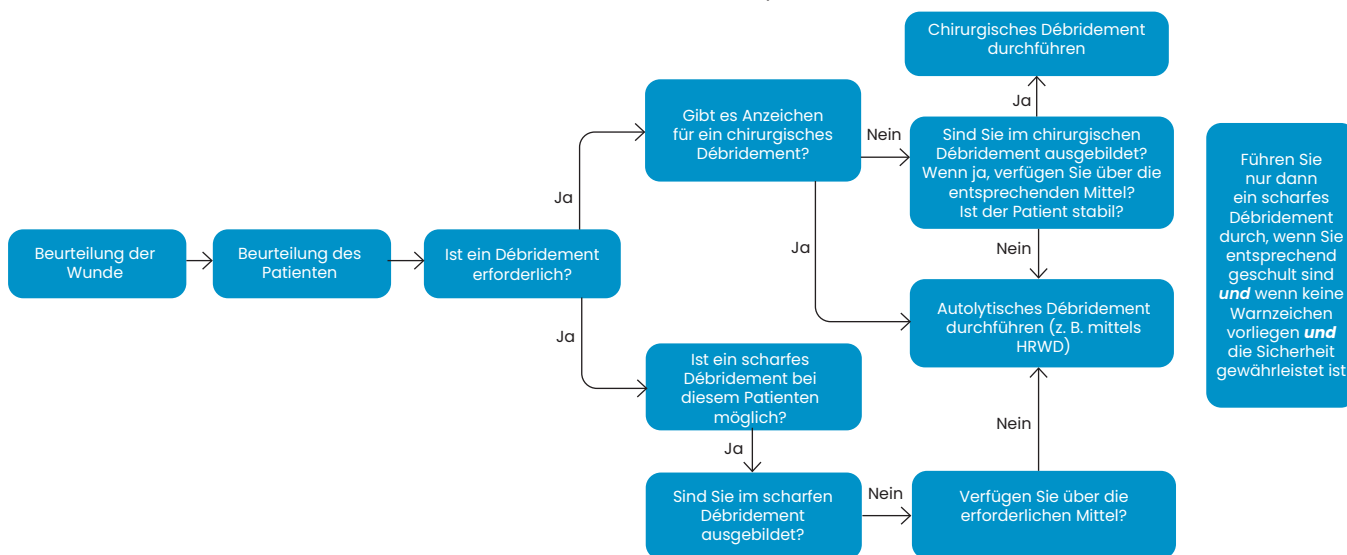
Beurteilung der Wunde

Beurteilung des Patienten

Ist ein Débridement erforderlich?

Ja

Gibt es Anzeichen für ein chirurgisches Débridement?

Nein

Sind Sie im chirurgischen Débridement ausgebildet? Wenn ja, verfügen Sie über die entsprechenden Mittel? Ist der Patient stabil?

Ja

Chirurgisches Débridement durchführen

Ja

Nein

Autolytisches Débridement durchführen (z. B. mittels HRWD)

Ja

Ist ein scharfes Débridement bei diesem Patienten möglich?

Ja

Sind Sie im scharfen Débridement ausgebildet?

Nein

Verfügen Sie über die erforderlichen Mittel?

Nein

Führen Sie nur dann ein scharfes Débridement durch, wenn Sie entsprechend geschult sind ***und*** wenn keine Warnzeichen vorliegen ***und*** die Sicherheit gewährleistet ist